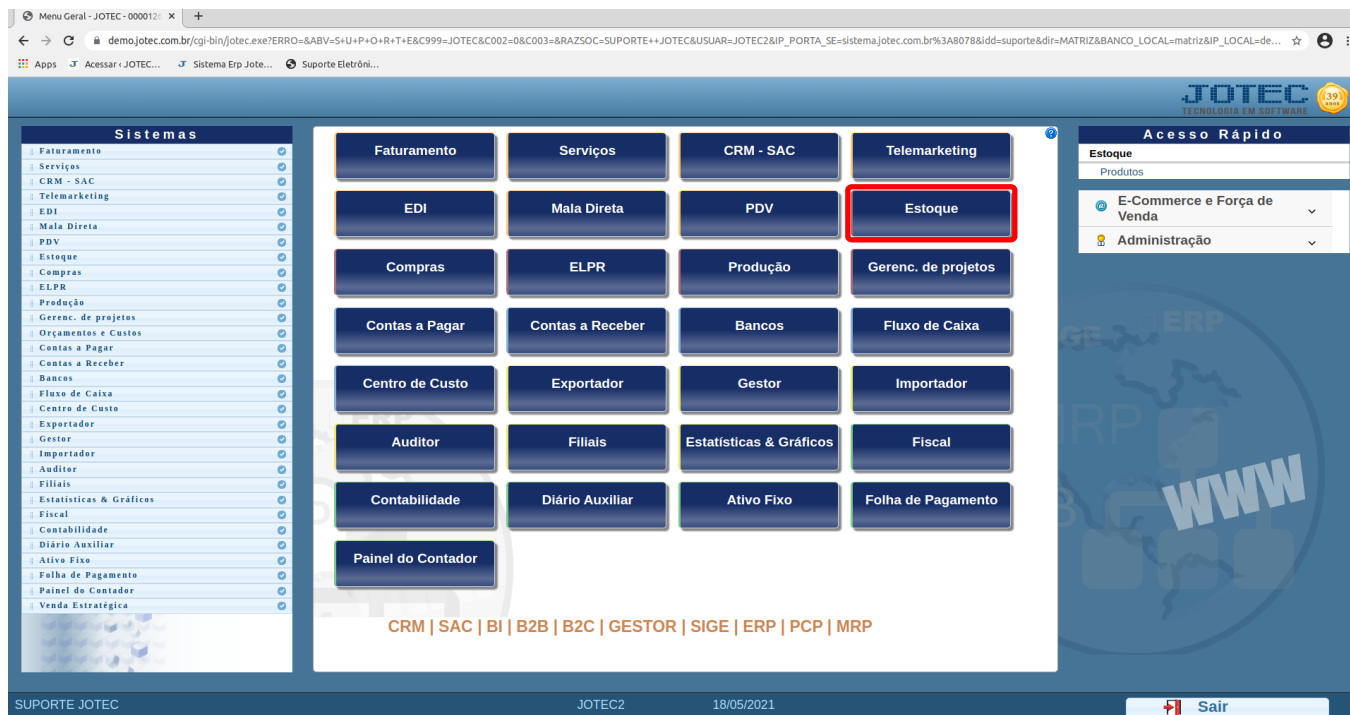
Menu Geral - JOTEC - 000012 ×  +

demo.jotec.com.br/cgi-bin/jotec.exe?ERRO=&ABV=S+U+P+O+R+T+E&C999=JOTEC&C002=0&C003=&RAZSOC=SUPORTE++JOTEC&USUAR=JOTEC2&IP_PORTA_SE=sistema.jotec.com.br%3A8078&idd=suporte&dir=MATRIZ&BANCO_LOCAL=matriz&IP_LOCAL=de...

Apps  Acessar ‹ JOTEC...  Sistema Erp Jote...  Suporte Eletrôni...

JOTEC
TECNOLOGIA EM SOFTWARE
39

Sistemas
Faturamento
Serviços
CRM - SAC
Telemarketing
EDI
Mala Direta
PDV
Estoque
Compras
ELPR
Produção
Gerenc. de projetos
Orçamentos e Custos
Contas a Pagar
Contas a Receber
Bancos
Fluxo de Caixa
Centro de Custo
Exportador
Gestor
Importador
Auditor
Filiais
Estatísticas & Gráficos
Fiscal
Contabilidade
Diário Auxiliar
Ativo Fixo
Folha de Pagamento
Painel do Contador
Venda Estratégica

Faturamento
Serviços
CRM - SAC
Telemarketing
EDI
Mala Direta
PDV
Estoque
Compras
ELPR
Produção
Gerenc. de projetos
Contas a Pagar
Contas a Receber
Bancos
Fluxo de Caixa
Centro de Custo
Exportador
Gestor
Importador
Auditor
Filiais
Estatísticas & Gráficos
Fiscal
Contabilidade
Diário Auxiliar
Ativo Fixo
Folha de Pagamento
Painel do Contador

CRM | SAC | BI | B2B | B2C | GESTOR | SIGE | ERP | PCP | MRP

Acesso Rápido
Estoque
Produtos
E-Commerce e Força de Venda
Administração

SUPORTE JOTEC  JOTEC2  18/05/2021  Sair